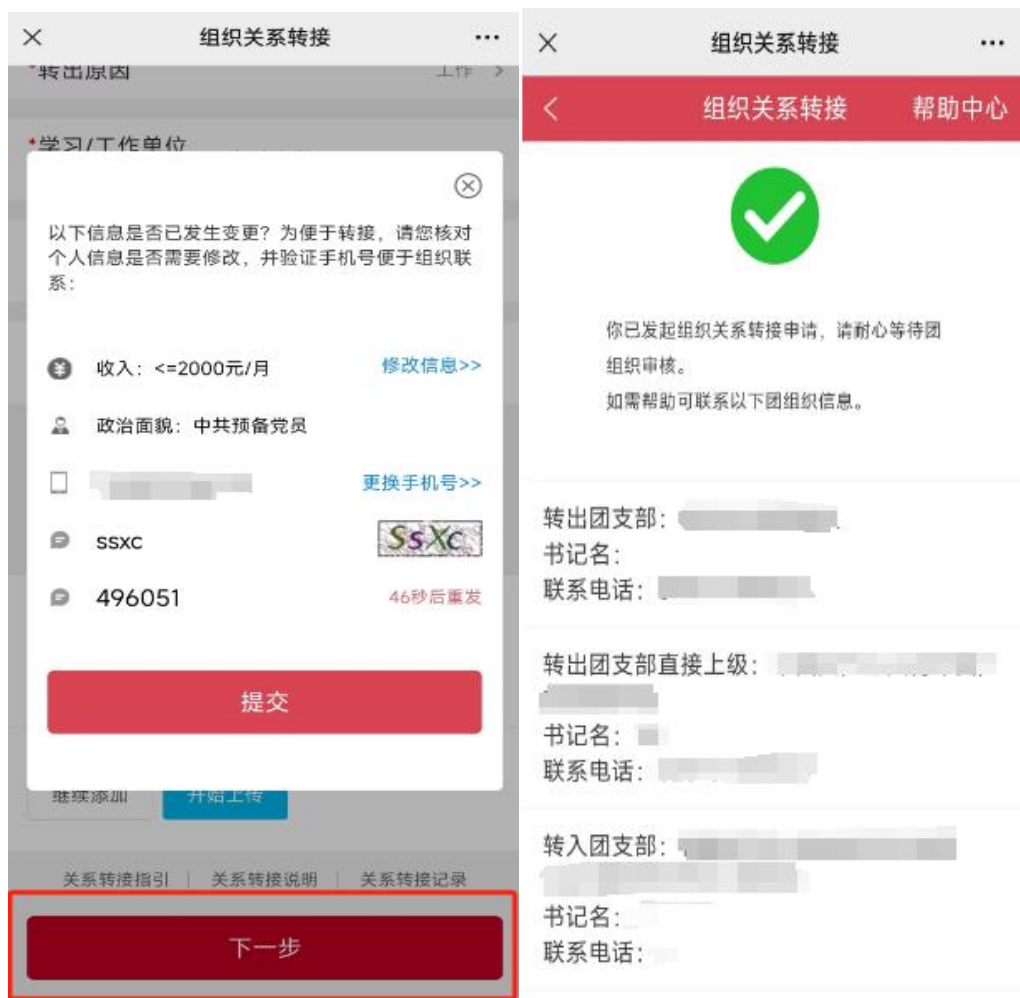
×
组织关系转接
···

*转出原因
工作 >

*学习/工作单位

以下信息是否已发生变更？为便于转接，请您核对个人信息是否需要修改，并验证手机号便于组织联系：

收入：<=2000元/月
修改信息>>

政治面貌：中共预备党员

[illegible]
更换手机号>>

ssxc
SsXc

496051
46秒后重发

提交

继续添加
开始上传

关系转接指引 | 关系转接说明 | 关系转接记录

下一步

×
组织关系转接
···

<
组织关系转接
帮助中心

你已发起组织关系转接申请，请耐心等待团组织审核。
如需帮助可联系以下团组织信息。

转出团支部：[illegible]
书记名：
联系电话：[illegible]

转出团支部直接上级：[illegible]
书记名：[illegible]
联系电话：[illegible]

转入团支部：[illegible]
书记名：
联系电话：